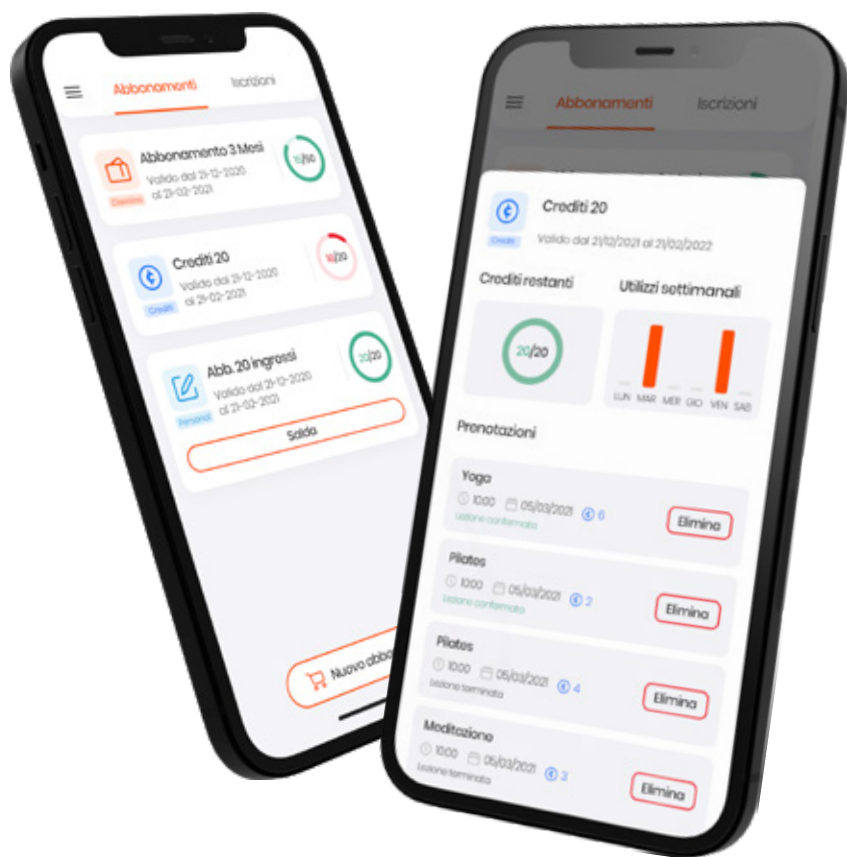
Abbonamenti Iscrizioni

Abbonamento 3 Mesi
Valido dal 21-12-2020 al 21-02-2021
Direzione
10/30

Crediti 20
Valido dal 21-12-2020 al 21-02-2021
Crediti
10/20

Abb. 20 ingressi
Valido dal 21-12-2020 al 21-02-2021
Personali
20/20
Salda

Nuovo abbo

Abbonamenti Iscrizioni

Crediti 20
Crediti
Valido dal 21/12/2021 al 21/02/2022

Crediti restanti
20/20

Utilizzi settimanali
LUN MAR MER GIO VEN SAB

Prenotazioni

Yoga
10:00 05/03/2021 6
Lezione confermata
Elimina

Pilates
10:00 05/03/2021 2
Lezione confermata
Elimina

Pilates
10:00 05/03/2021 4
Lezione terminata
Elimina

Meditazione
10:00 05/03/2021 3
Lezione terminata
Elimina